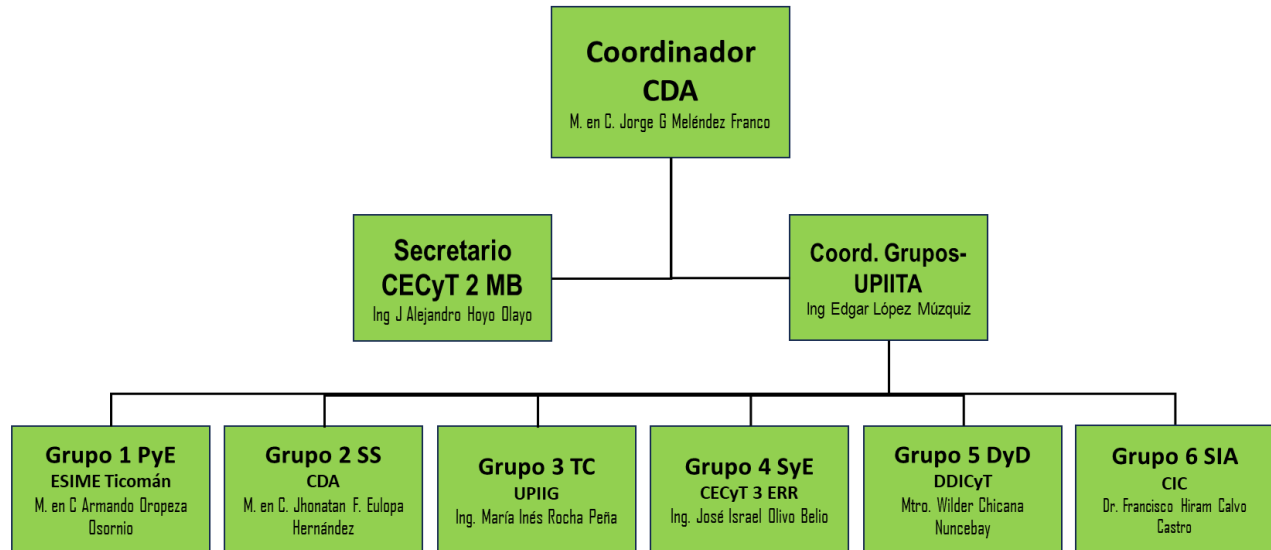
Coordinador
CDA
M. en C. Jorge G Meléndez Franco

Secretario
CECyT 2 MB
Ing J Alejandro Hoyo Olayo

Coord. Grupos-UPIITA
Ing Edgar López Múzquiz

Grupo 1 PyE
ESIME Ticomán
M. en C Armando Oropeza Osornio

Grupo 2 SS
CDA
M. en C. Jhonatan F. Eulopa Hernández

Grupo 3 TC
UPIIG
Ing. María Inés Rocha Peña

Grupo 4 SyE
CECyT 3 ERR
Ing. José Israel Olivo Belio

Grupo 5 DyD
DDICyT
Mtro. Wilder Chicana Nuncebay

Grupo 6 SIA
CIC
Dr. Francisco Hiram Calvo Castro